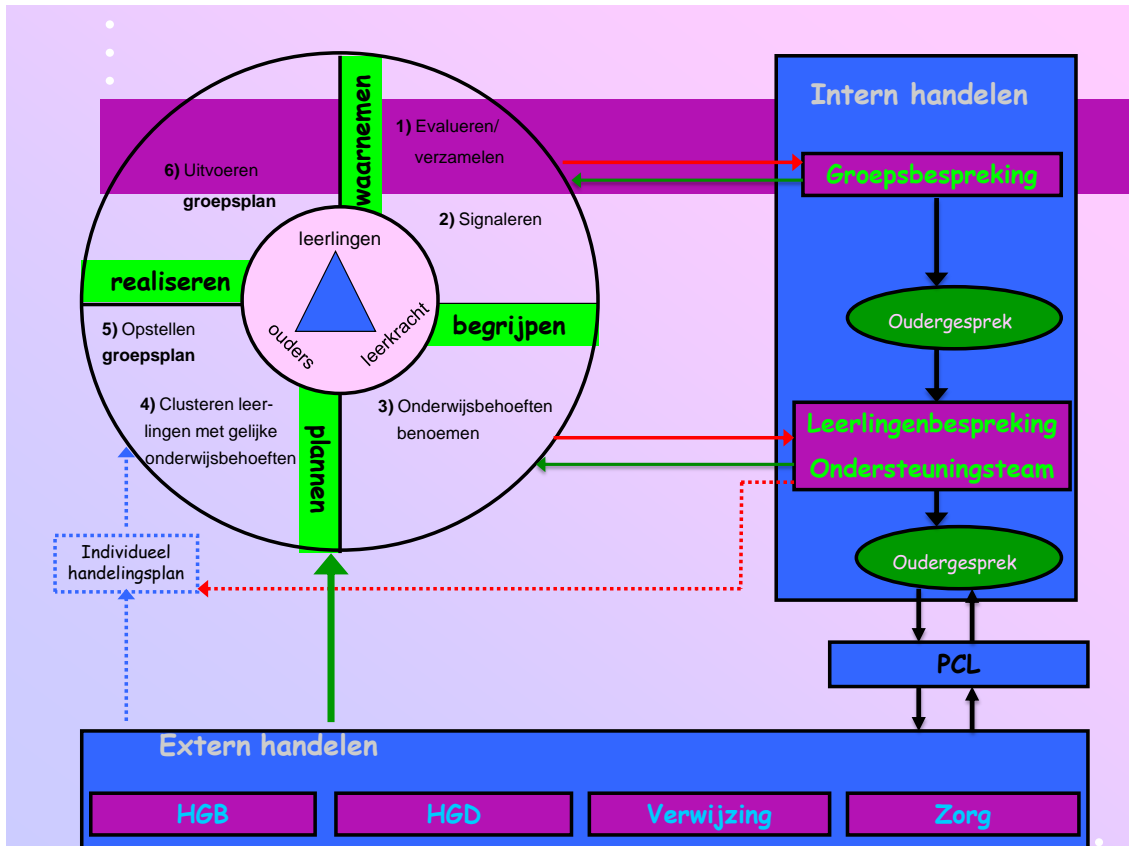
waarnemen

1) Evalueren/ verzamelen

6) Uitvoeren groepsplan

2) Signaleren

leerlingen

realiseren

begrijpen

ouders

leerkracht

5) Opstellen groepsplan

4) Clusteren leerlingen met gelijke onderwijsbehoeften

3) Onderwijsbehoeften benoemen

plannen

Individueel handelingsplan

Intern handelen

Groepsbespreking

Oudergesprek

Leerlingenbespreking Ondersteuningsteam

Oudergesprek

PCL

Extern handelen

HGB

HGD

Verwijzing

Zorg